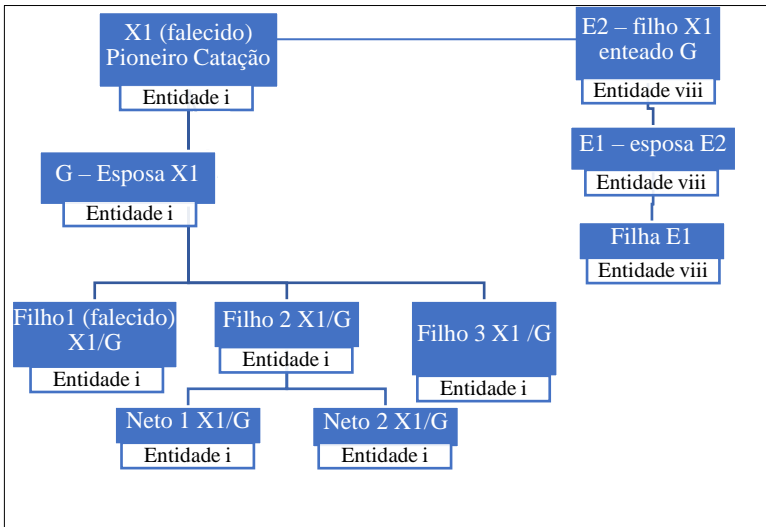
X1 (falecido) Pioneiro Catação
Entidade i

E2 – filho X1 enteado G
Entidade viii

E1 – esposa E2
Entidade viii

Filha E1
Entidade viii

G – Esposa X1
Entidade i

Filho1 (falecido) X1/G
Entidade i

Filho 2 X1/G
Entidade i

Filho 3 X1 /G
Entidade i

Neto 1 X1/G
Entidade i

Neto 2 X1/G
Entidade i